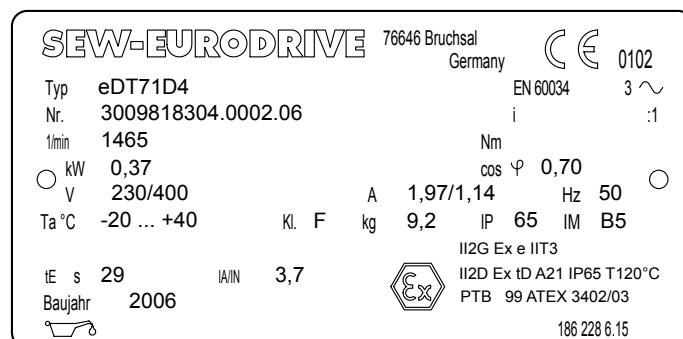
SEW-EURODRIVE 76646 Bruchsal Germany CE 0102

Typ eDT71D4
EN 60034 3 ~
Nr. 3009818304.0002.06
i :1
1/min 1465
Nm
kW 0,37
cos φ 0,70
V 230/400
A 1,97/1,14
Hz 50
Ta °C -20 ... +40
Kl. F
kg 9,2
IP 65
IM B5
II2G Ex e IIT3
tE s 29
IA/IN 3,7
II2D Ex tD A21 IP65 T120°C
PTB 99 ATEX 3402/03
Baujahr 2006
186 228 6.15